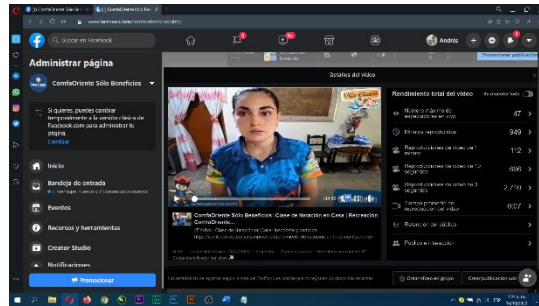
Buscar en Facebook

Andrés

Administrar página

ComfaOriente Sólo Beneficios

Si quieres, puedes cambiar temporalmente a la versión clásica de Facebook.com para administrar tu página.

Cambiar

Inicio

Bandeja de entrada

Eventos

Recursos y herramientas

Creator Studio

Notificaciones

Promocionar

Detalles del video

Rendimiento total del video

Número máximo de espectadores en vivo 47

Minutos reproducidos 949

Reproducciones de 1 minuto 112

Reproducciones de video de 10 segundos 606

Reproducciones de más de 3 segundos 2.740

Tiempo promedio de reproducción del video 0:07

Retención del público

Público e interacción

ComfaOriente Sólo Beneficios: Clase de Natación en Casa | Recreación ComfaOriente...

Crear publicación

Promocionar publicación